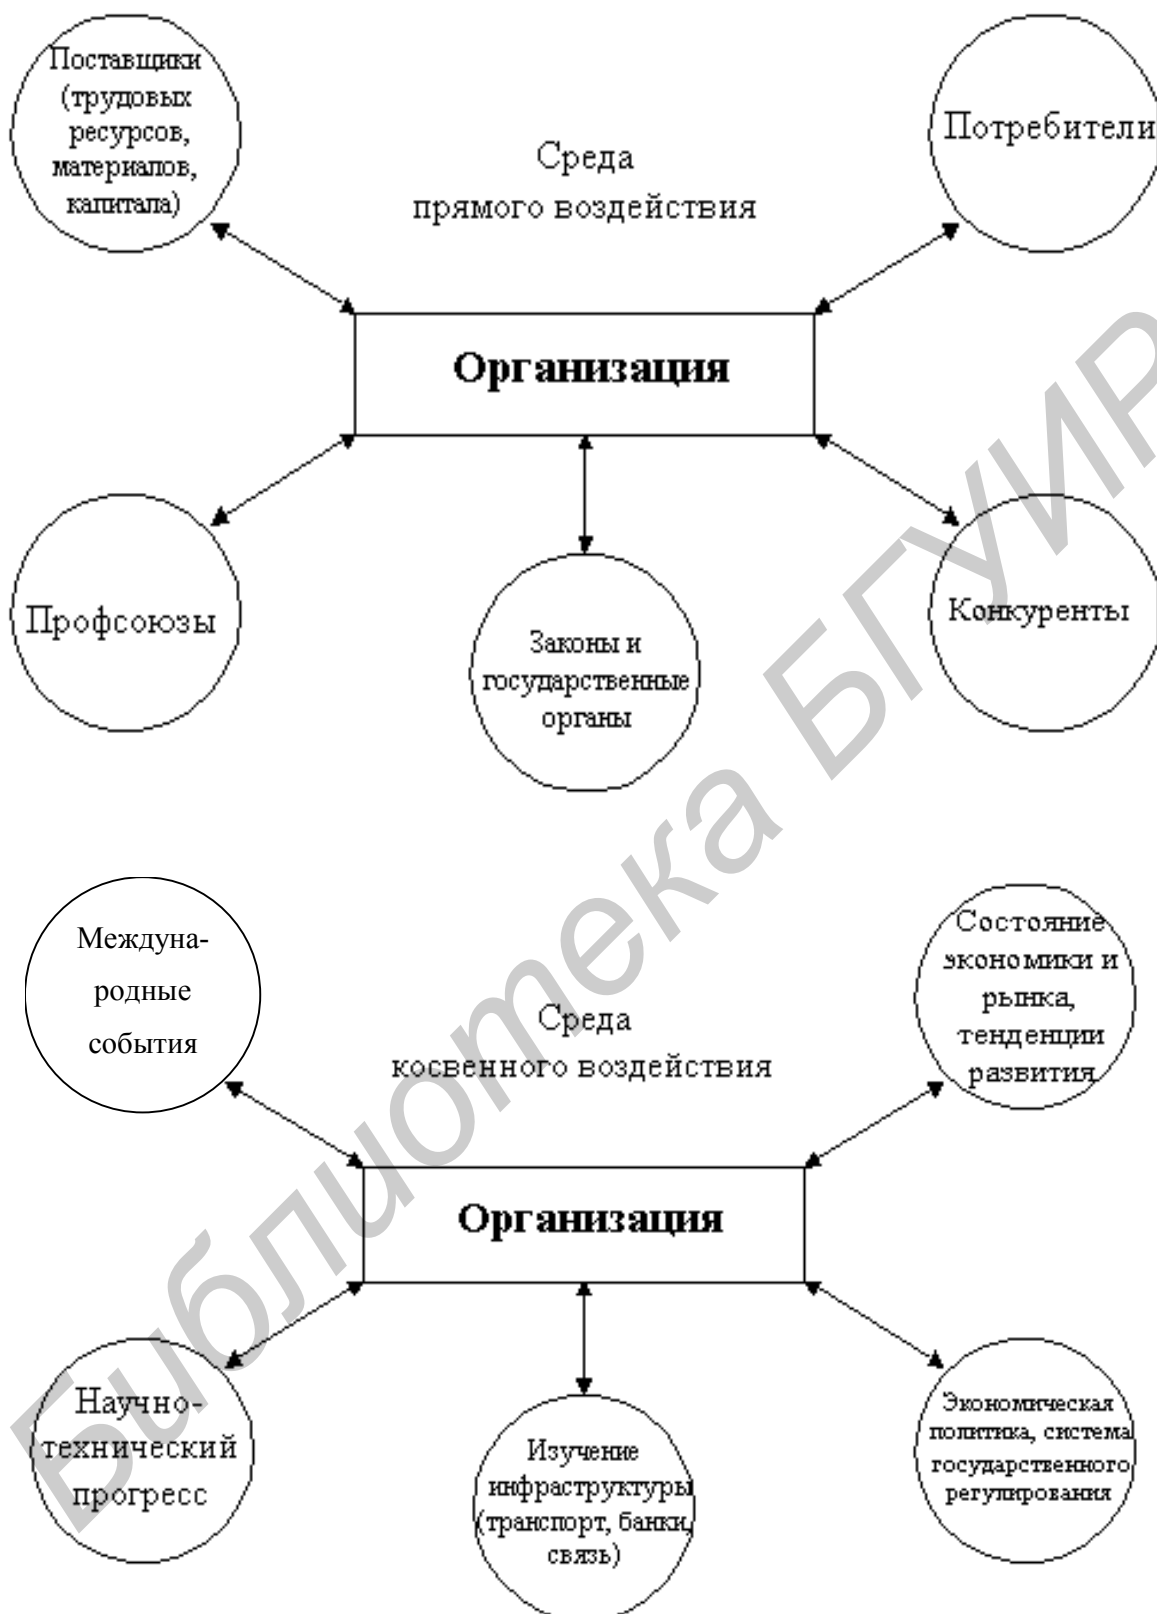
Поставщики (трудовых ресурсов, материалов, капитала)

Среда прямого воздействия

Потребители

Организация

Профсоюзы

Законы и государственные органы

Конкуренты

Международные события

Среда косвенного воздействия

Состояние экономики и рынка, тенденции развития

Организация

Научно-технический прогресс

Изучение инфраструктуры (транспорт, банки, связь)

Экономическая политика, система государственного регулирования

Библиотека БГУИР